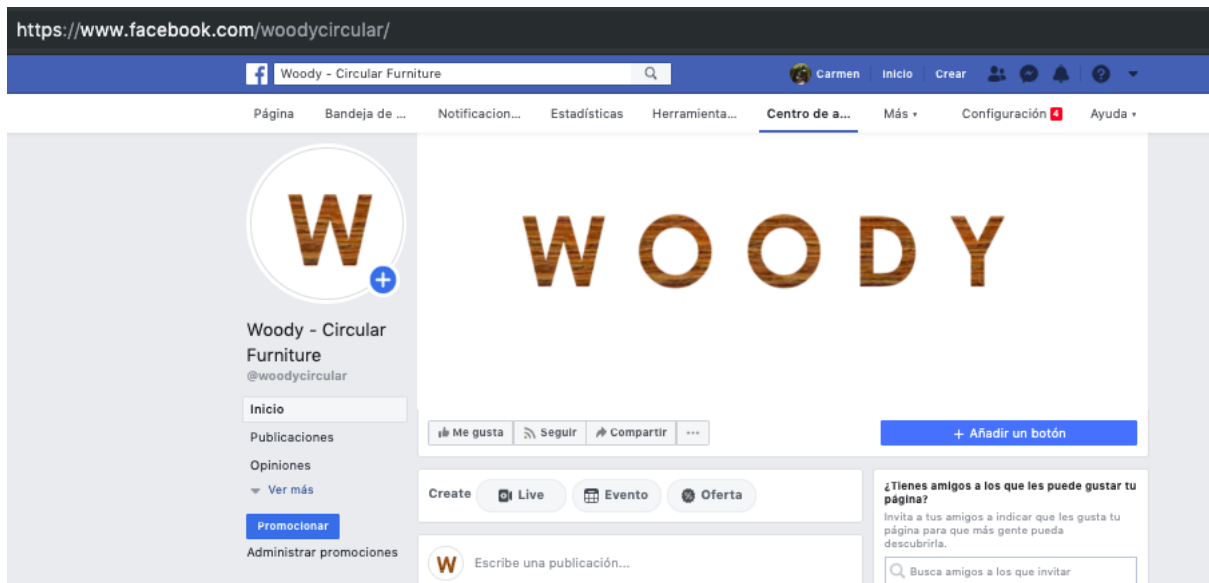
https://www.facebook.com/woodycircular/

Woody - Circular Furniture

Carmen Inicio Crear

Página Bandeja de ... Notificacion... Estadísticas Herramienta... Centro de a... Más ▾ Configuración 4 Ayuda ▾

W

WOODY

Woody - Circular Furniture
@woodycircular

Inicio
Publicaciones
Opiniones
Ver más

Promocionar
Administrar promociones

Me gusta Seguir Compartir ···

+ Añadir un botón

Create Live Evento Oferta

W Escribe una publicación...

¿Tienes amigos a los que les puede gustar tu página?
Invita a tus amigos a indicar que les gusta tu página para que más gente pueda descubrirla.

Busca amigos a los que invitar